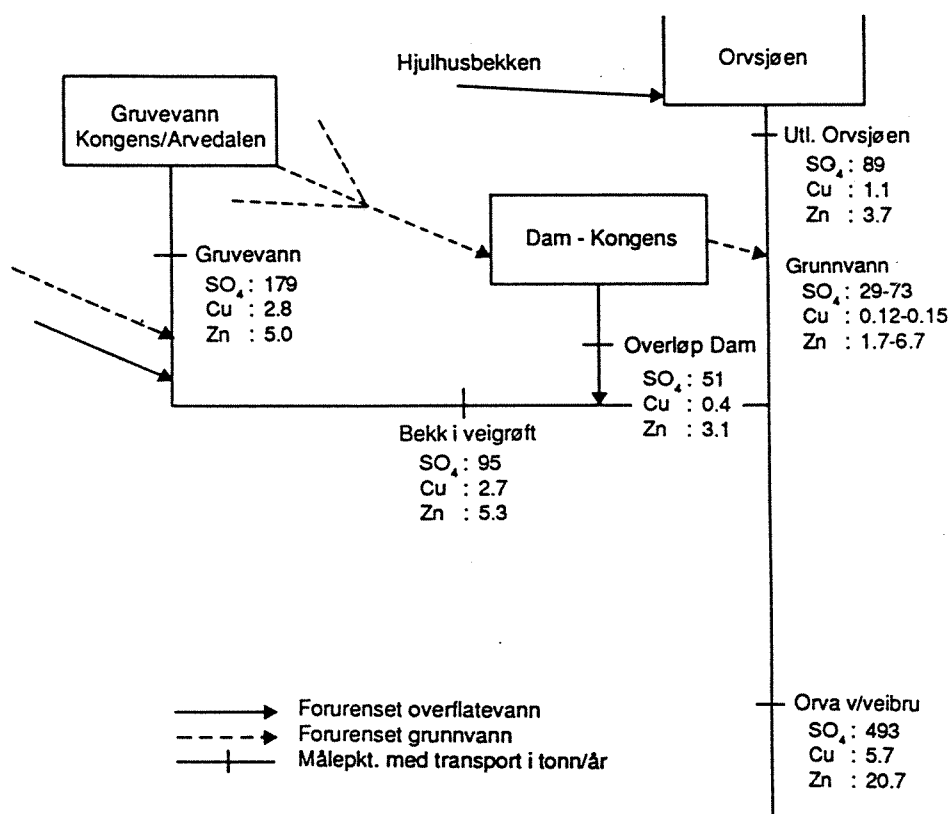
Hjulhusbekken

Orvsjøen

Gruvevann Kongens/Arvedalen

Utl. Orvsjøen
$SO_4$ : 89
Cu : 1.1
Zn : 3.7

Dam - Kongens

Gruvevann
$SO_4$ : 179
Cu : 2.8
Zn : 5.0

Grunnvann
$SO_4$ : 29-73
Cu : 0.12-0.15
Zn : 1.7-6.7

Overløp Dam
$SO_4$ : 51
Cu : 0.4
Zn : 3.1

Bekk i veigrøft
$SO_4$ : 95
Cu : 2.7
Zn : 5.3

Forurenset overflatevann
Forurenset grunnvann
Målepkt. med transport i tonn/år

Orva v/veibru
$SO_4$ : 493
Cu : 5.7
Zn : 20.7